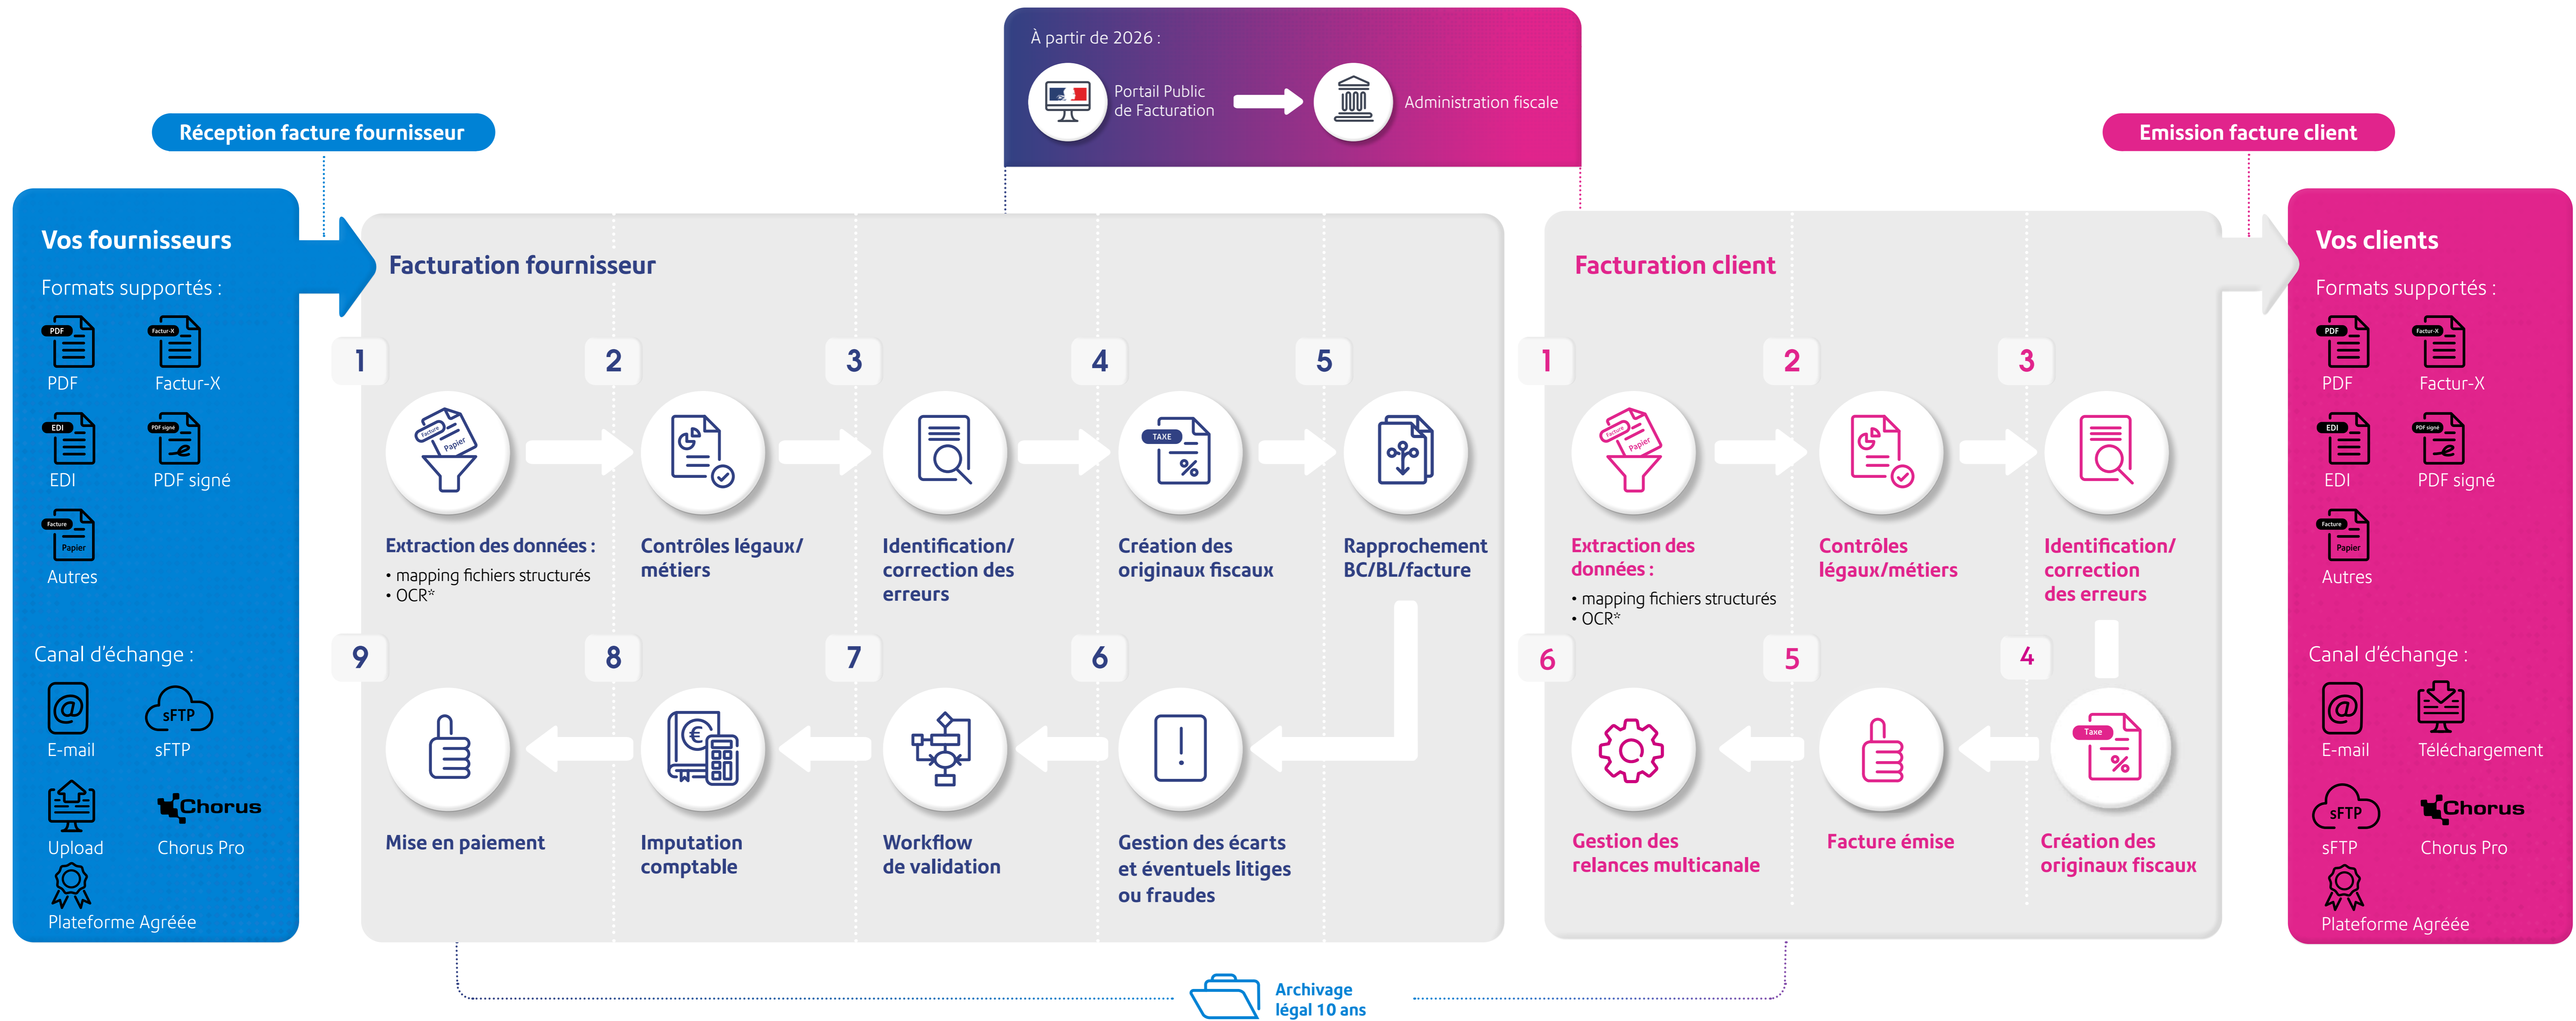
À partir de 2026 :

Portail Public de Facturation

Administration fiscale

Réception facture fournisseur

Emission facture client

Vos fournisseurs

Formats supportés :

PDF
PDF

Factur-X
Factur-X

EDI
EDI

PDF signé
PDF signé

Facture Papier
Autres

Canal d'échange :

E-mail

sFTP
sFTP

Upload

Chorus
Chorus Pro

Plateforme Agréée

Facturation fournisseur

1
Extraction des données :
• mapping fichiers structurés
• OCR*

2
Contrôles légaux/ métiers

3
Identification/ correction des erreurs

4
TAXE
Création des originaux fiscaux

5
Rapprochement BC/BL/facture

6
Gestion des écarts et éventuels litiges ou fraudes

7
Workflow de validation

8
Imputation comptable

9
Mise en paiement

Facturation client

1
Extraction des données :
• mapping fichiers structurés
• OCR*

2
Contrôles légaux/métiers

3
Identification/ correction des erreurs

4
Taxe
Création des originaux fiscaux

5
Facture émise

6
Gestion des relances multicanale

Vos clients

Formats supportés :

PDF
PDF

Factur-X
Factur-X

EDI
EDI

PDF signé
PDF signé

Facture Papier
Autres

Canal d'échange :

E-mail

Téléchargement

sFTP
sFTP

Chorus
Chorus Pro

Plateforme Agréée

Archivage légal 10 ans